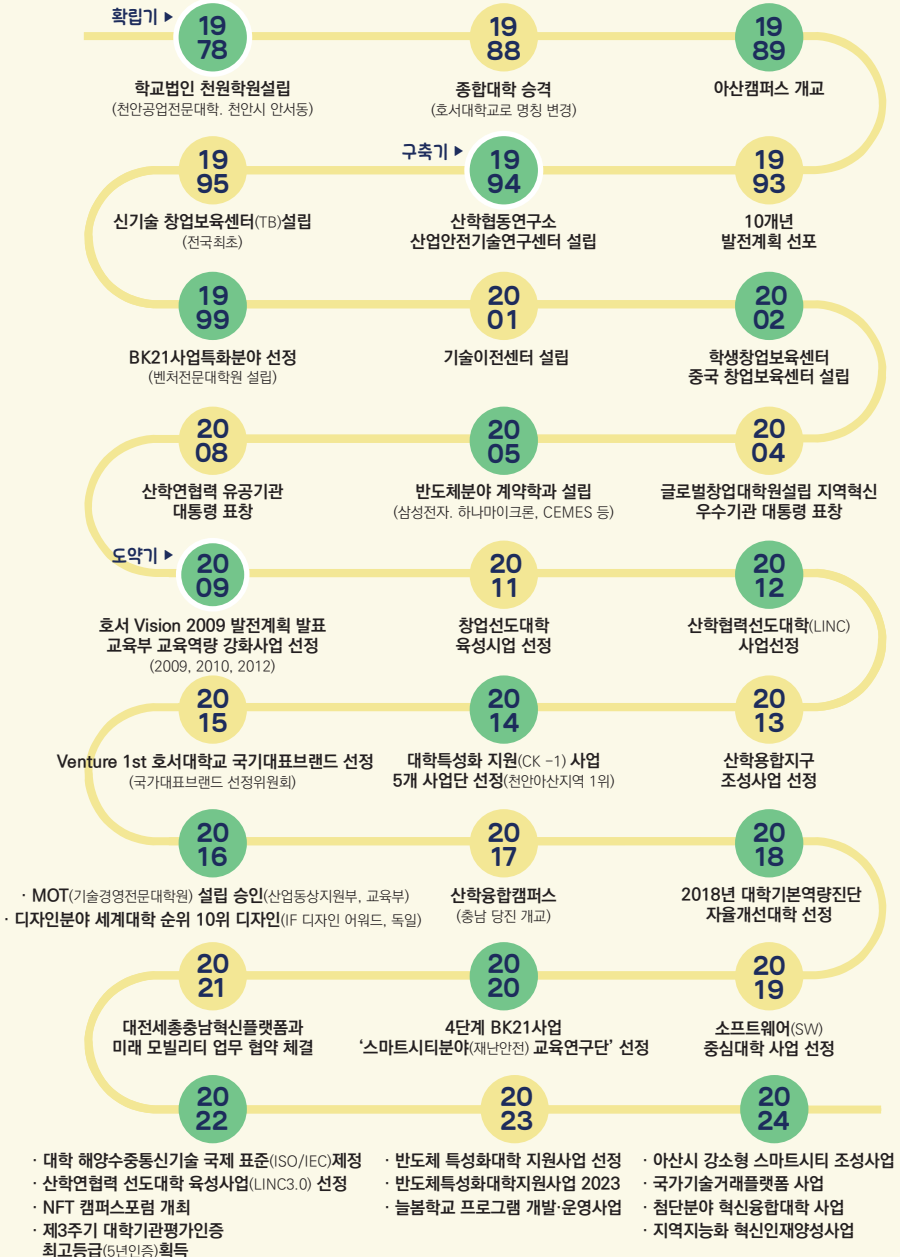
확립기 ▸
1978
학교법인 천원학원설립
(천안공업전문대학. 천안시 안서동)

1988
종합대학 승격
(호서대학교로 명칭 변경)

1989
아산캠퍼스 개교

1993
10개년
발전계획 선포

구축기 ▸
1994
산학협동연구소
산업안전기술연구센터 설립

1995
신기술 창업보육센터(TB)설립
(전국최초)

1999
BK21사업특화분야 선정
(벤처전문대학원 설립)

2001
기술이전센터 설립

2002
학생창업보육센터
중국 창업보육센터 설립

2004
글로벌창업대학원설립 지역혁신
우수기관 대통령 표창

2005
반도체분야 계약학과 설립
(삼성전자, 하나마이크론, CEMES 등)

2008
산학연협력 유공기관
대통령 표창

도약기 ▸
2009
호서 Vision 2009 발전계획 발표
교육부 교육역량 강화사업 선정
(2009, 2010, 2012)

2011
창업선도대학
육성시업 선정

2012
산학협력선도대학(LINC)
사업선정

2013
산학융합지구
조성사업 선정

2014
대학특성화 지원(CK -1) 사업
5개 사업단 선정(천안아산지역 1위)

2015
Venture 1st 호서대학교 국가대표브랜드 선정
(국가대표브랜드 선정위원회)

2016
· MOT(기술경영전문대학원) 설립 승인(산업통상지원부, 교육부)
· 디자인분야 세계대학 순위 10위 디자인(IF 디자인 어워드, 독일)

2017
산학융합캠퍼스
(충남 당진 개교)

2018
2018년 대학기본역량진단
자율개선대학 선정

2019
소프트웨어(SW)
중심대학 사업 선정

2020
4단계 BK21사업
'스마트시티분야(재난안전) 교육연구단' 선정

2021
대전세종충남혁신플랫폼과
미래 모빌리티 업무 협약 체결

2022
· 대학 해양수중통신기술 국제 표준(ISO/IEC)제정
· 산학연협력 선도대학 육성사업(LINC3.0) 선정
· NFT 캠퍼스포럼 개최
· 제3주기 대학기관평가인증 최고등급(5년인증)획득

2023
· 반도체 특성화대학 지원사업 선정
· 반도체특성화대학지원사업 2023
· 늘봄학교 프로그램 개발·운영사업

2024
· 아산시 강소형 스마트시티 조성사업
· 국가기술거래플랫폼 사업
· 첨단분야 혁신융합대학 사업
· 지역지능화 혁신인재양성사업